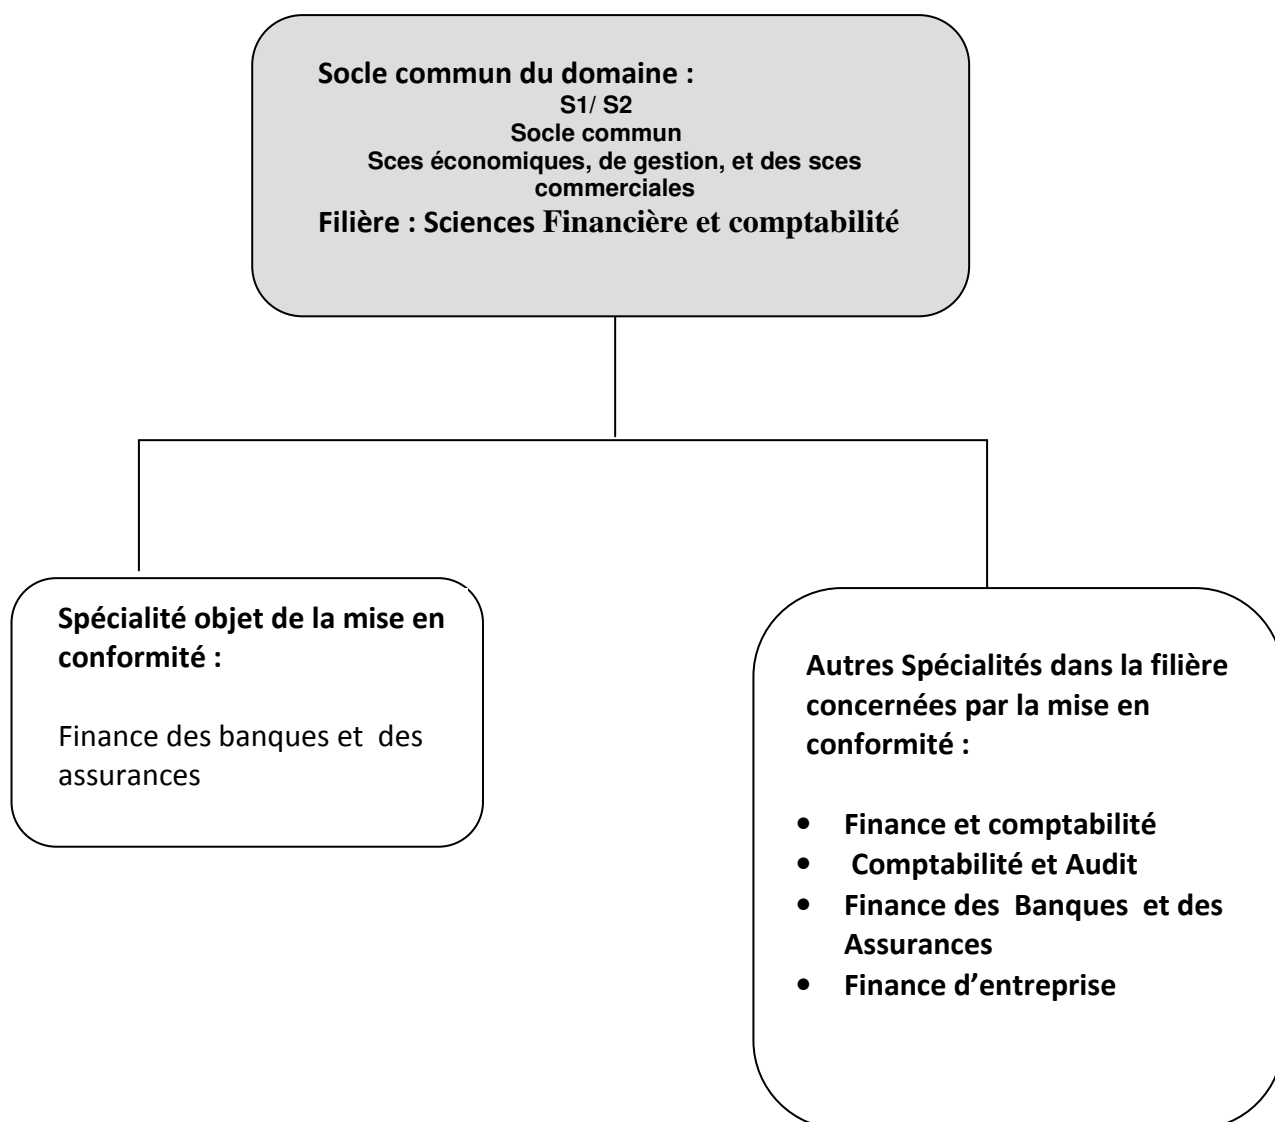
Socle commun du domaine :
S1/ S2
Socle commun
Sces économiques, de gestion, et des sces commerciales
Filière : Sciences Financière et comptabilité

Spécialité objet de la mise en conformité :

Finance des banques et des assurances

Autres Spécialités dans la filière concernées par la mise en conformité :

- Finance et comptabilité
- Comptabilité et Audit
- Finance des Banques et des Assurances
- Finance d'entreprise